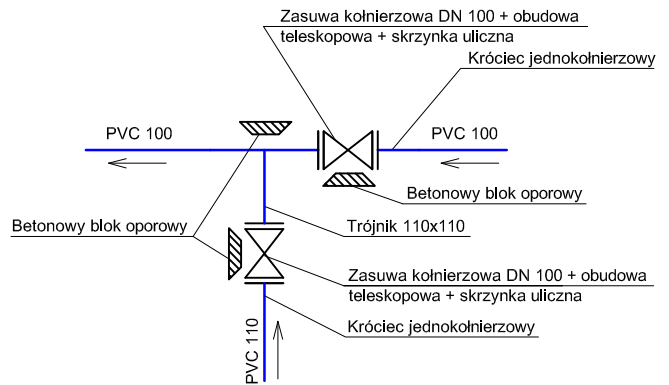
Zasuwa kołnierzowa DN 100 + obudowa teleskopowa + skrzynka uliczna

Króciec jednokołnierzowy

PVC 100

PVC 100

Betonowy blok oporowy

Betonowy blok oporowy

Trójnik 110x110

Zasuwa kołnierzowa DN 100 + obudowa teleskopowa + skrzynka uliczna

Króciec jednokołnierzowy

PVC 110